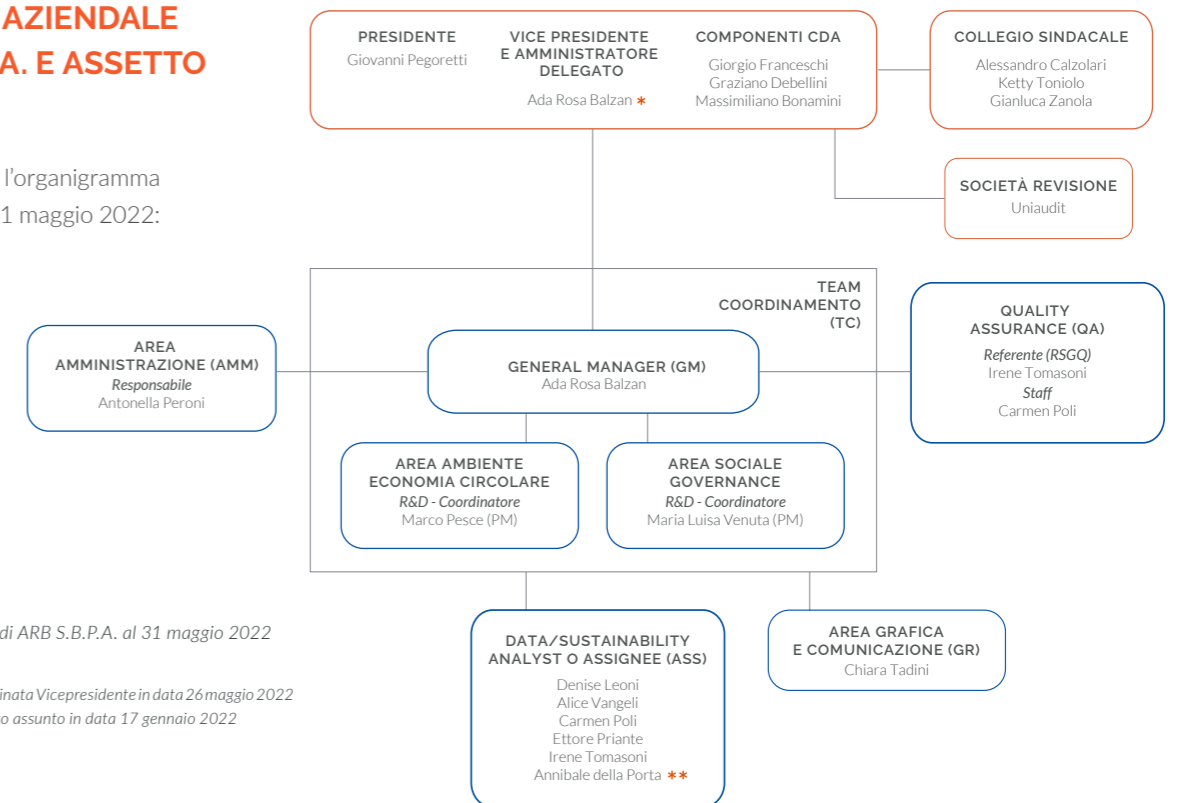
AZIENDALE
A. E ASSETTO

l'organigramma
1 maggio 2022:

PRESIDENTE
Giovanni Pegoretti

VICE PRESIDENTE E AMMINISTRATORE DELEGATO
Ada Rosa Balzan *

COMPONENTI CDA
Giorgio Franceschi
Graziano Debellini
Massimiliano Bonamini

COLLEGIO SINDACALE
Alessandro Calzolari
Ketty Toniolo
Gianluca Zanola

SOCIETÀ REVISIONE
Uniaudit

TEAM COORDINAMENTO (TC)

AREA AMMINISTRAZIONE (AMM)
Responsabile
Antonella Peroni

GENERAL MANAGER (GM)
Ada Rosa Balzan

QUALITY ASSURANCE (QA)
Referente (RSGQ)
Irene Tomasoni
Staff
Carmen Poli

AREA AMBIENTE ECONOMIA CIRCOLARE
R&D - Coordinatore
Marco Pesce (PM)

AREA SOCIALE GOVERNANCE
R&D - Coordinatore
Maria Luisa Venuta (PM)

di ARB S.B.P.A. al 31 maggio 2022

inata Vicepresidente in data 26 maggio 2022
o assunto in data 17 gennaio 2022

DATA/SUSTAINABILITY ANALYST O ASSIGNEE (ASS)
Denise Leoni
Alice Vangeli
Carmen Poli
Ettore Priante
Irene Tomasoni
Annibale della Porta **

AREA GRAFICA E COMUNICAZIONE (GR)
Chiara Tadini